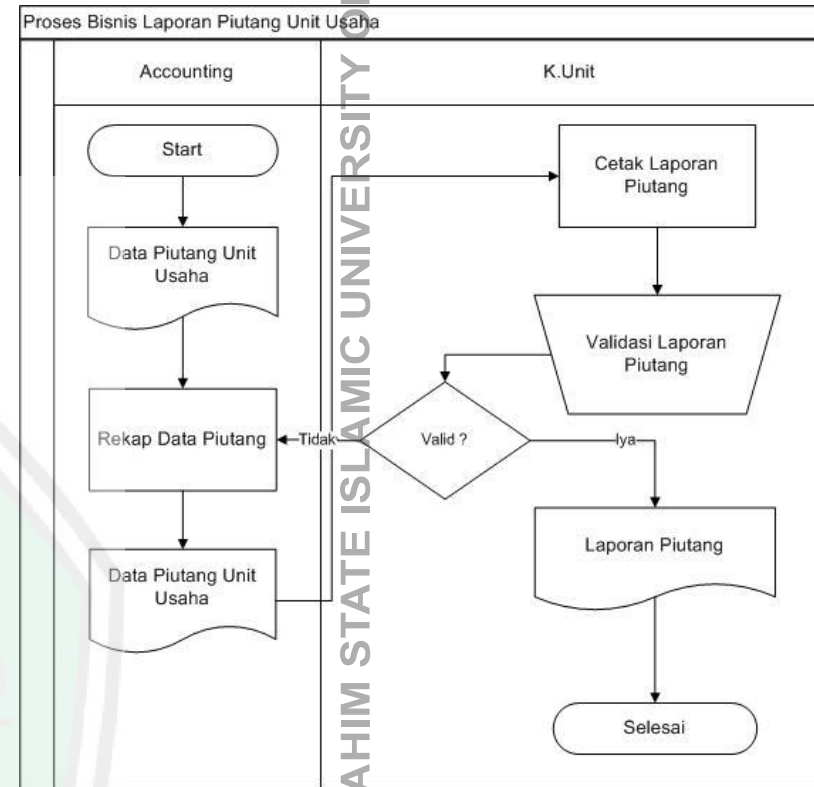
Proses Bisnis Laporan Piutang Unit Usaha

Accounting

K.Unit

Start

Data Piutang Unit Usaha

Rekap Data Piutang

Data Piutang Unit Usaha

Cetak Laporan Piutang

Validasi Laporan Piutang

Valid ?

Tidak

Iya

Laporan Piutang

Selesai

AHIM STATE ISLAMIC UNIVERSITY O